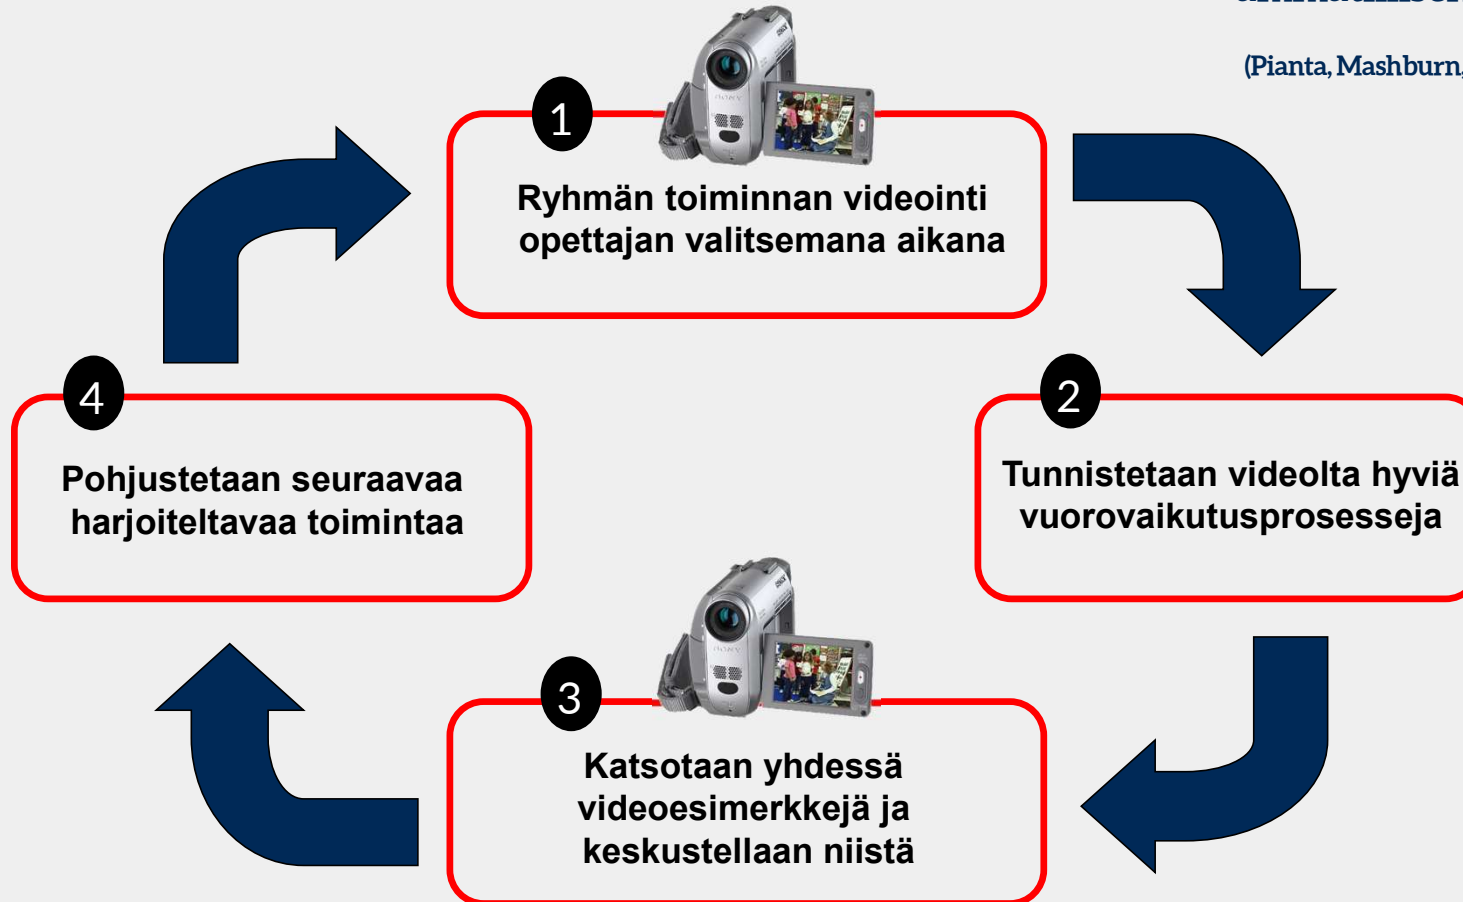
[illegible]

(Pianta, Mashburn,

1

Ryhmän toiminnan videointi opettajan valitsemana aikana

2

Tunnistetaan videolta hyviä vuorovaikutusprosesseja

3

Katsotaan yhdessä videoesimerkkejä ja keskustellaan niistä

4

Pohjustetaan seuraavaa harjoiteltavaa toimintaa